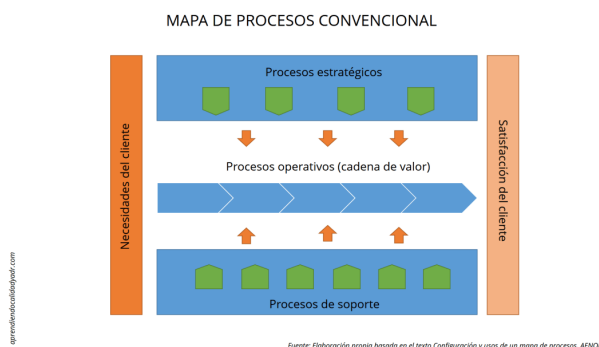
MAPA DE PROCESOS CONVENCIONAL

Necesidades del cliente

Procesos estratégicos

Procesos operativos (cadena de valor)

Procesos de soporte

Satisfacción del cliente

aprenderdelacalidadyadr.com

Fuente: Elaboración propia basada en el texto Configuración y usos de un mapa de procesos. AENO